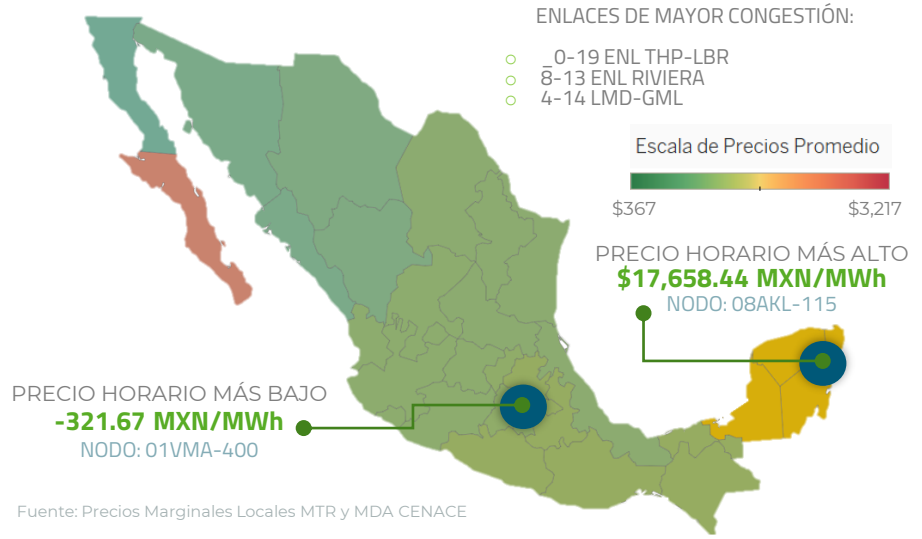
ENLACES DE MAYOR CONGESTIÓN:

_0-19 ENL THP-LBR
8-13 ENL RIVIERA
4-14 LMD-GML

Escala de Precios Promedio

$367

$3,217

PRECIO HORARIO MÁS ALTO
$17,658.44 MXN/MWh
NODO: 08AKL-115

PRECIO HORARIO MÁS BAJO
-321.67 MXN/MWh
NODO: 01VMA-400

Fuente: Precios Marginales Locales MTR y MDA CENACE